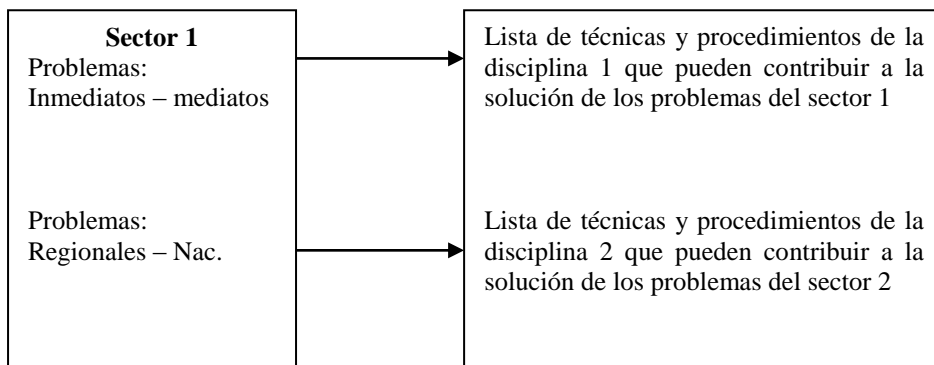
**Sector 1**
Problemas:
Inmediatos – mediatos

Lista de técnicas y procedimientos de la disciplina 1 que pueden contribuir a la solución de los problemas del sector 1

Problemas:
Regionales – Nac.

Lista de técnicas y procedimientos de la disciplina 2 que pueden contribuir a la solución de los problemas del sector 2